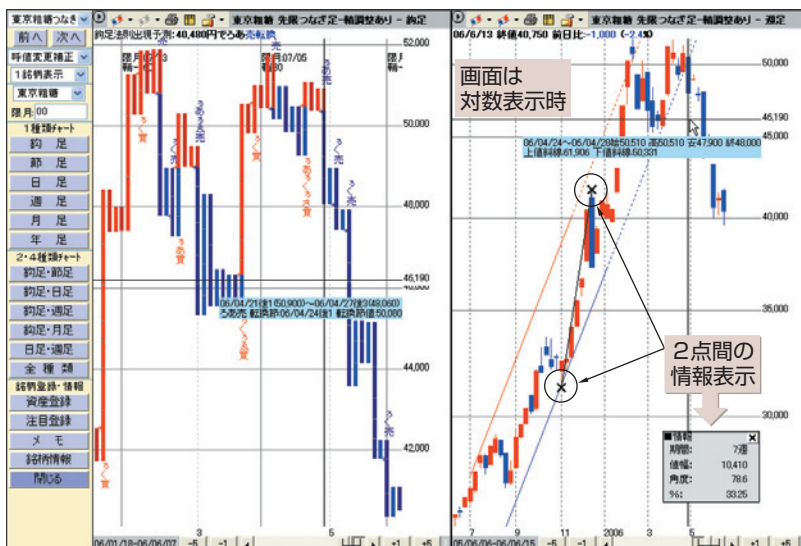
東京精糖つなぎ
前へ 次へ
呼値変更補正
1銘柄表示
東京精糖
限月 00
1種類チャート
約足
節足
日足
週足
月足
年足
2・4種類チャート
約足・節足
約足・日足
約足・週足
約足・月足
日足・週足
全種類
銘柄登録・情報
資産登録
注目登録
メモ
銘柄情報
閉じる

東京精糖 先限つなぎ足−軸調整あり − 約足
約定法則出現予測: 40,480円でろあ売転換
限月 07/13
限月 07/05
52,000
50,000
48,000
46,190
44,000
42,000
06/04/21(火)50,900〜06/04/27(水)48,060
ろあ売 転換節06/04/24(金) 転換節値50,000
06/01/18−06/06/07
3
5

東京精糖 先限つなぎ足−軸調整あり − 週足
06/6/13 終値40,750 前日比−1,000 (−2.4%)
画面は
対数表示時
06/04/24〜06/04/28始50,510 高50,510 安47,900 終48,000
上値斜線61,906 下値斜線50,331
50,000
46,190
45,000
40,000
35,000
30,000
2点間の
情報表示
■情報
期間: 7週
値幅: 10,410
角度: 78.6
%: 33.25
7
9
11
2006
3
5
05/06/06−06/06/15